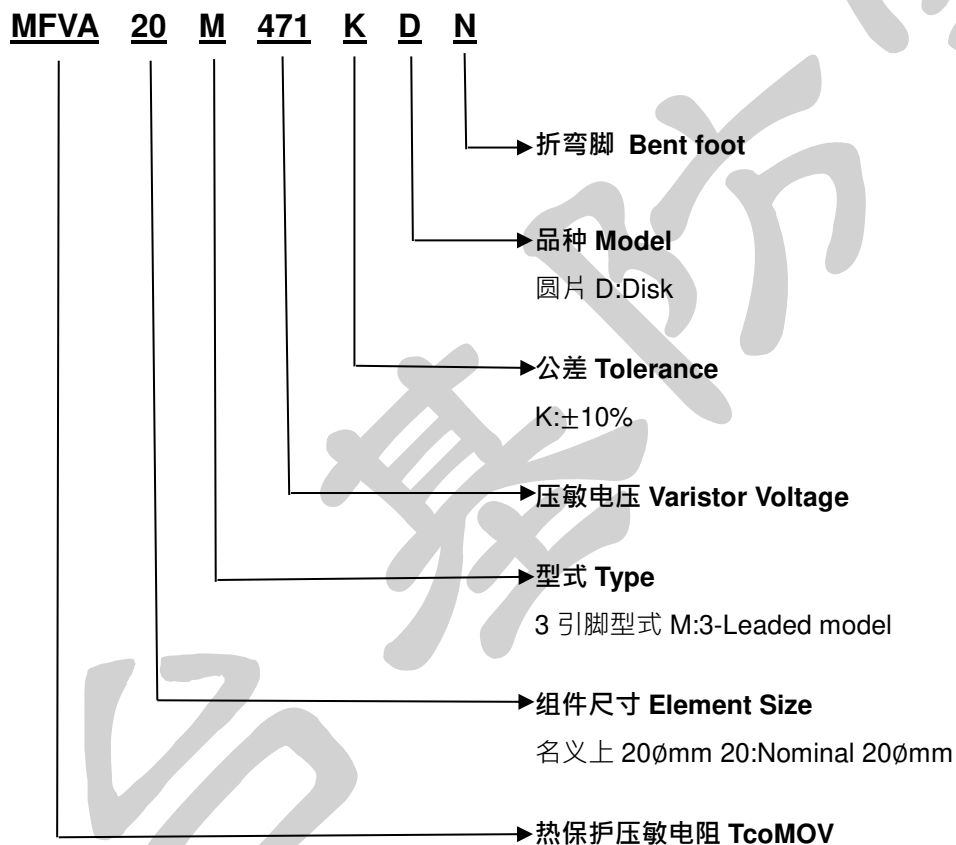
MFVA 20 M 471 K D N

折弯脚 Bent foot

品种 Model

圆片 D:Disk

公差 Tolerance

K:±10%

压敏电压 Varistor Voltage

型式 Type

3 引脚型式 M:3-Leaded model

组件尺寸 Element Size

名义上 20ømm 20:Nominal 20ømm

热保护压敏电阻 TcoMOV